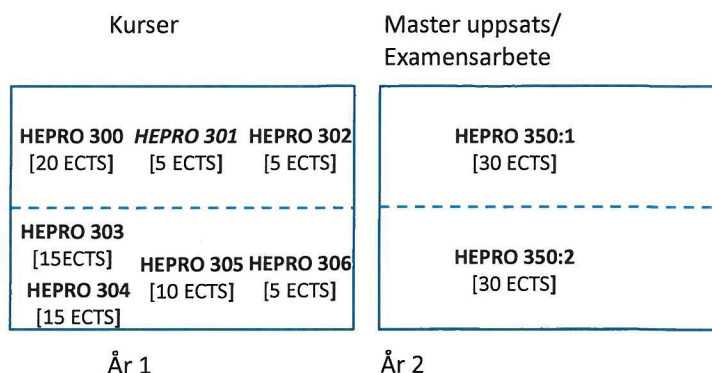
Kurser

Master uppsats/ Examensarbete

HEPRO 300
[20 ECTS]

*HEPRO 301*
[5 ECTS]

HEPRO 302
[5 ECTS]

HEPRO 303
[15ECTS]

HEPRO 304
[15 ECTS]

HEPRO 305
[10 ECTS]

HEPRO 306
[5 ECTS]

HEPRO 350:1
[30 ECTS]

HEPRO 350:2
[30 ECTS]

År 1

År 2